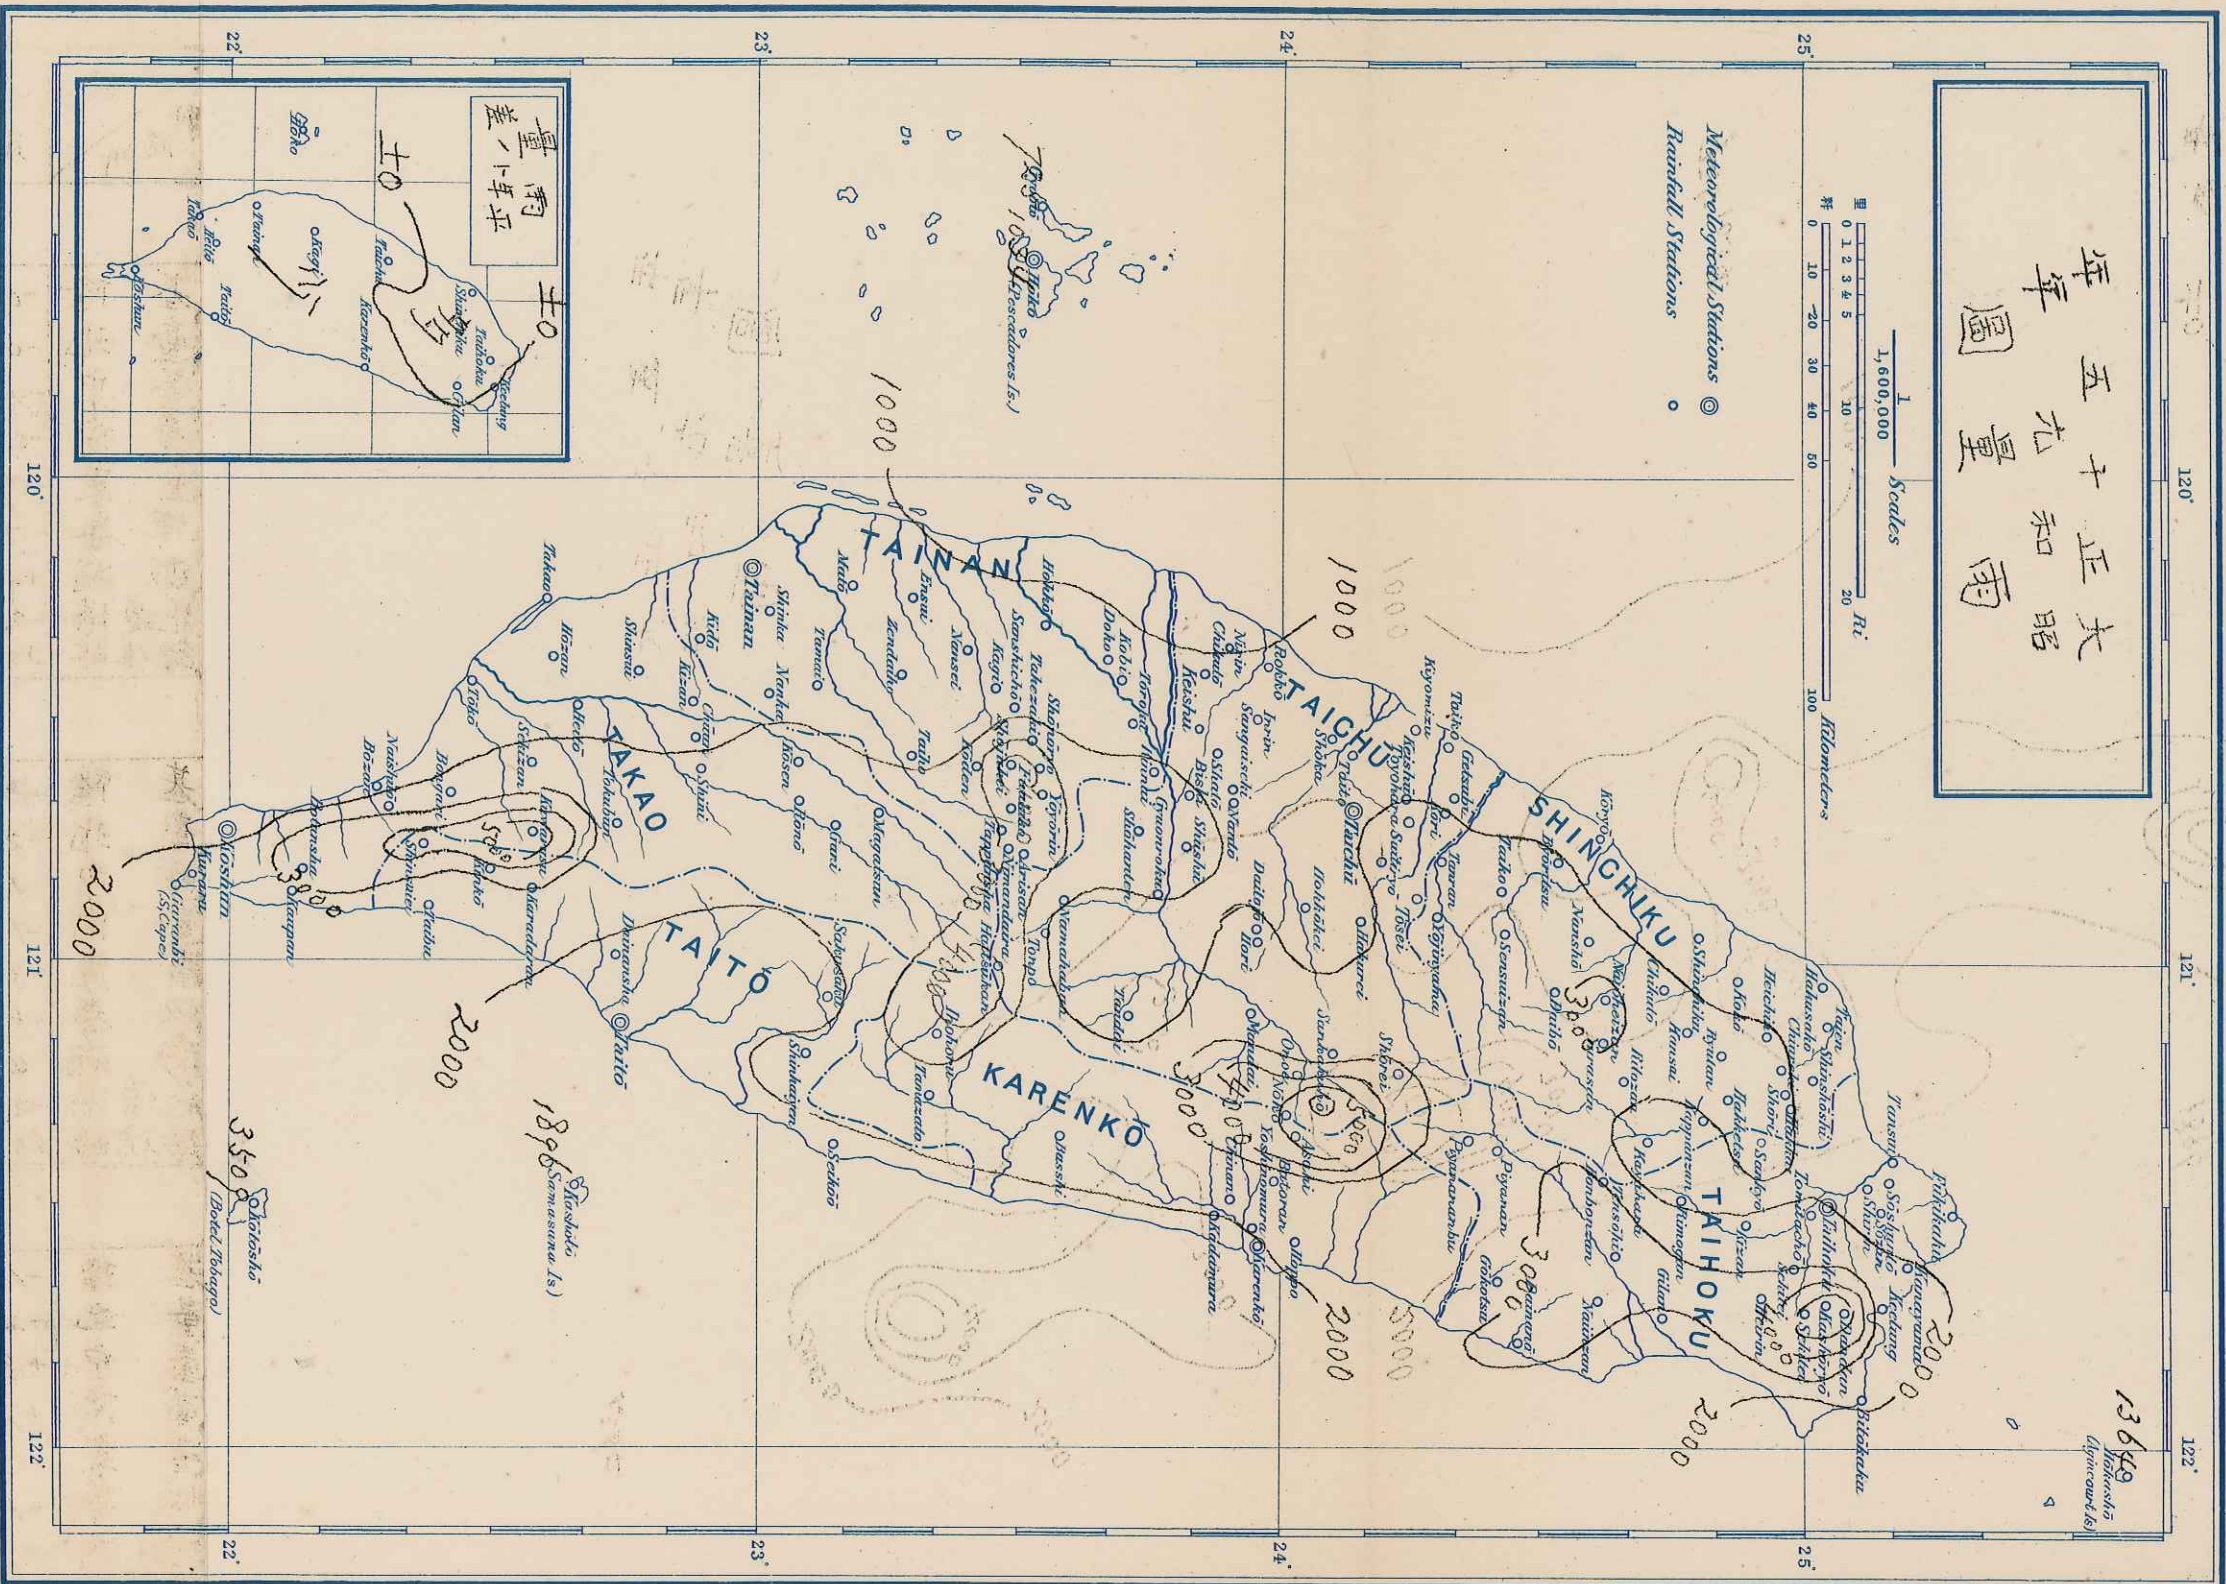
大正十五年
昭和元年
雨量圖

Scales
$\frac{1}{1,600,000}$
里 0 1 2 3 4 5 10 20 Ri
粁 0 10 20 30 40 50 100 Kilometers

Meteorological Stations ◎
Rainfall Stations ○

臺灣ノ平年雨量

TAIHOKU
SHINCHIKU
TAICHU
TAINAN
TAKAO
TAITO
KARENKO

Taihoku
Kiirun
Tansui
Shinchiku
Taichu
Tainan
Takao
Koshun
Taito
Karenko
Giran
Hoko
Pescadores Is.
Kotosho
(Botel Tobago)
Kashoto
Samasana Is.
Kahei
Koteisho

120°
121°
122°
22°
23°
24°
25°

1000
1000
1000
1000
2000
2000
2000
2000
2000
2000
3000
3000
3000
3000
3000
4000
4000
4000
5000
5000
5000
3500
1896
1364
705
1039